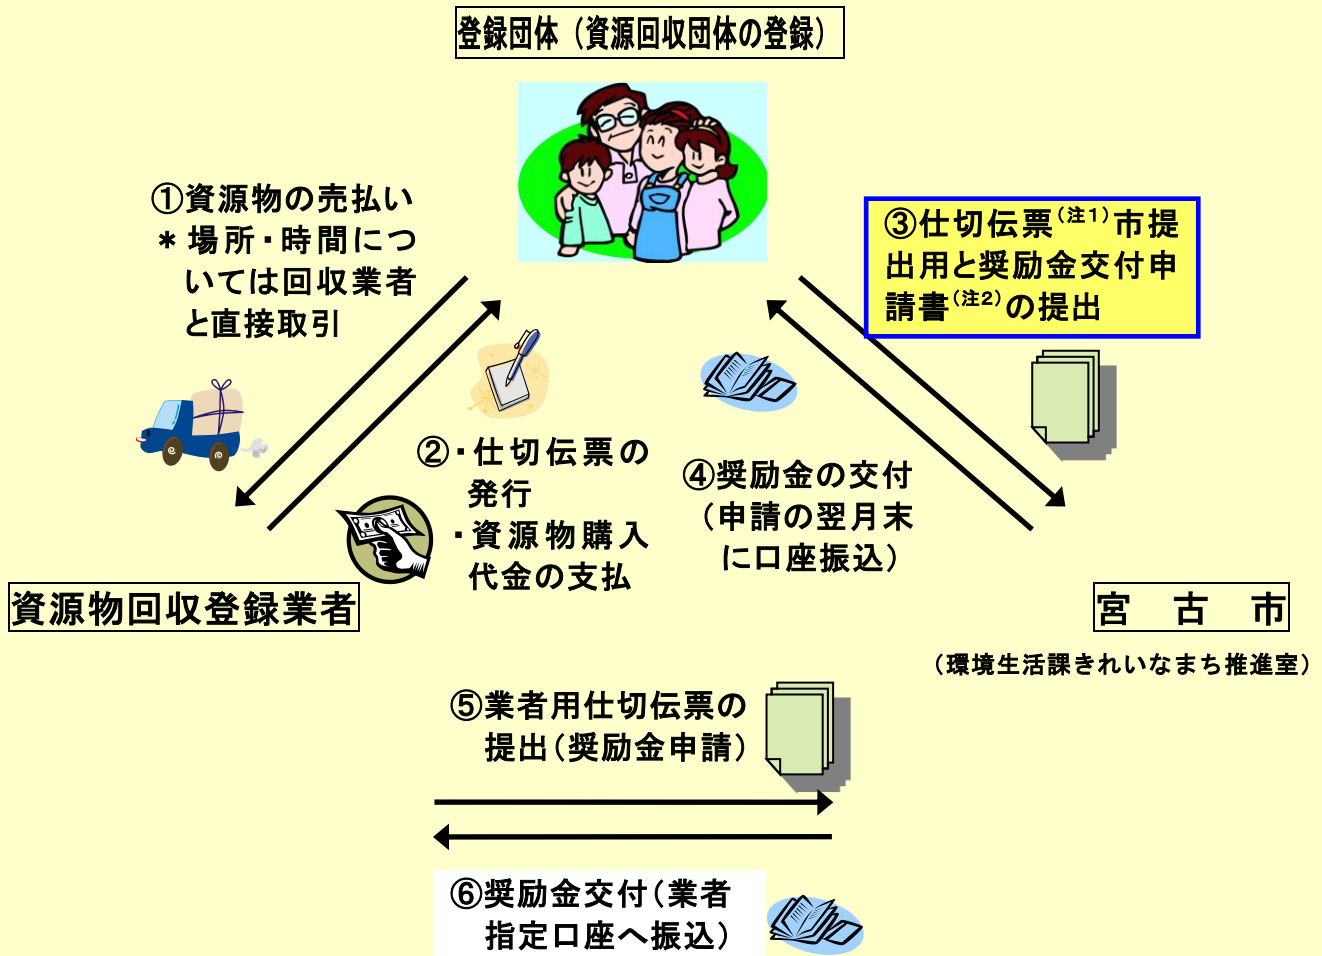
登録団体（資源回収団体の登録）

①資源物の売払い
＊場所・時間については回収業者と直接取引

③仕切伝票$^{(注1)}$市提出用と奨励金交付申請書$^{(注2)}$の提出

②・仕切伝票の発行
・資源物購入代金の支払

④奨励金の交付（申請の翌月末に口座振込）

資源物回収登録業者

宮　古　市
（環境生活課きれいなまち推進室）

⑤業者用仕切伝票の提出（奨励金申請）

⑥奨励金交付（業者指定口座へ振込）